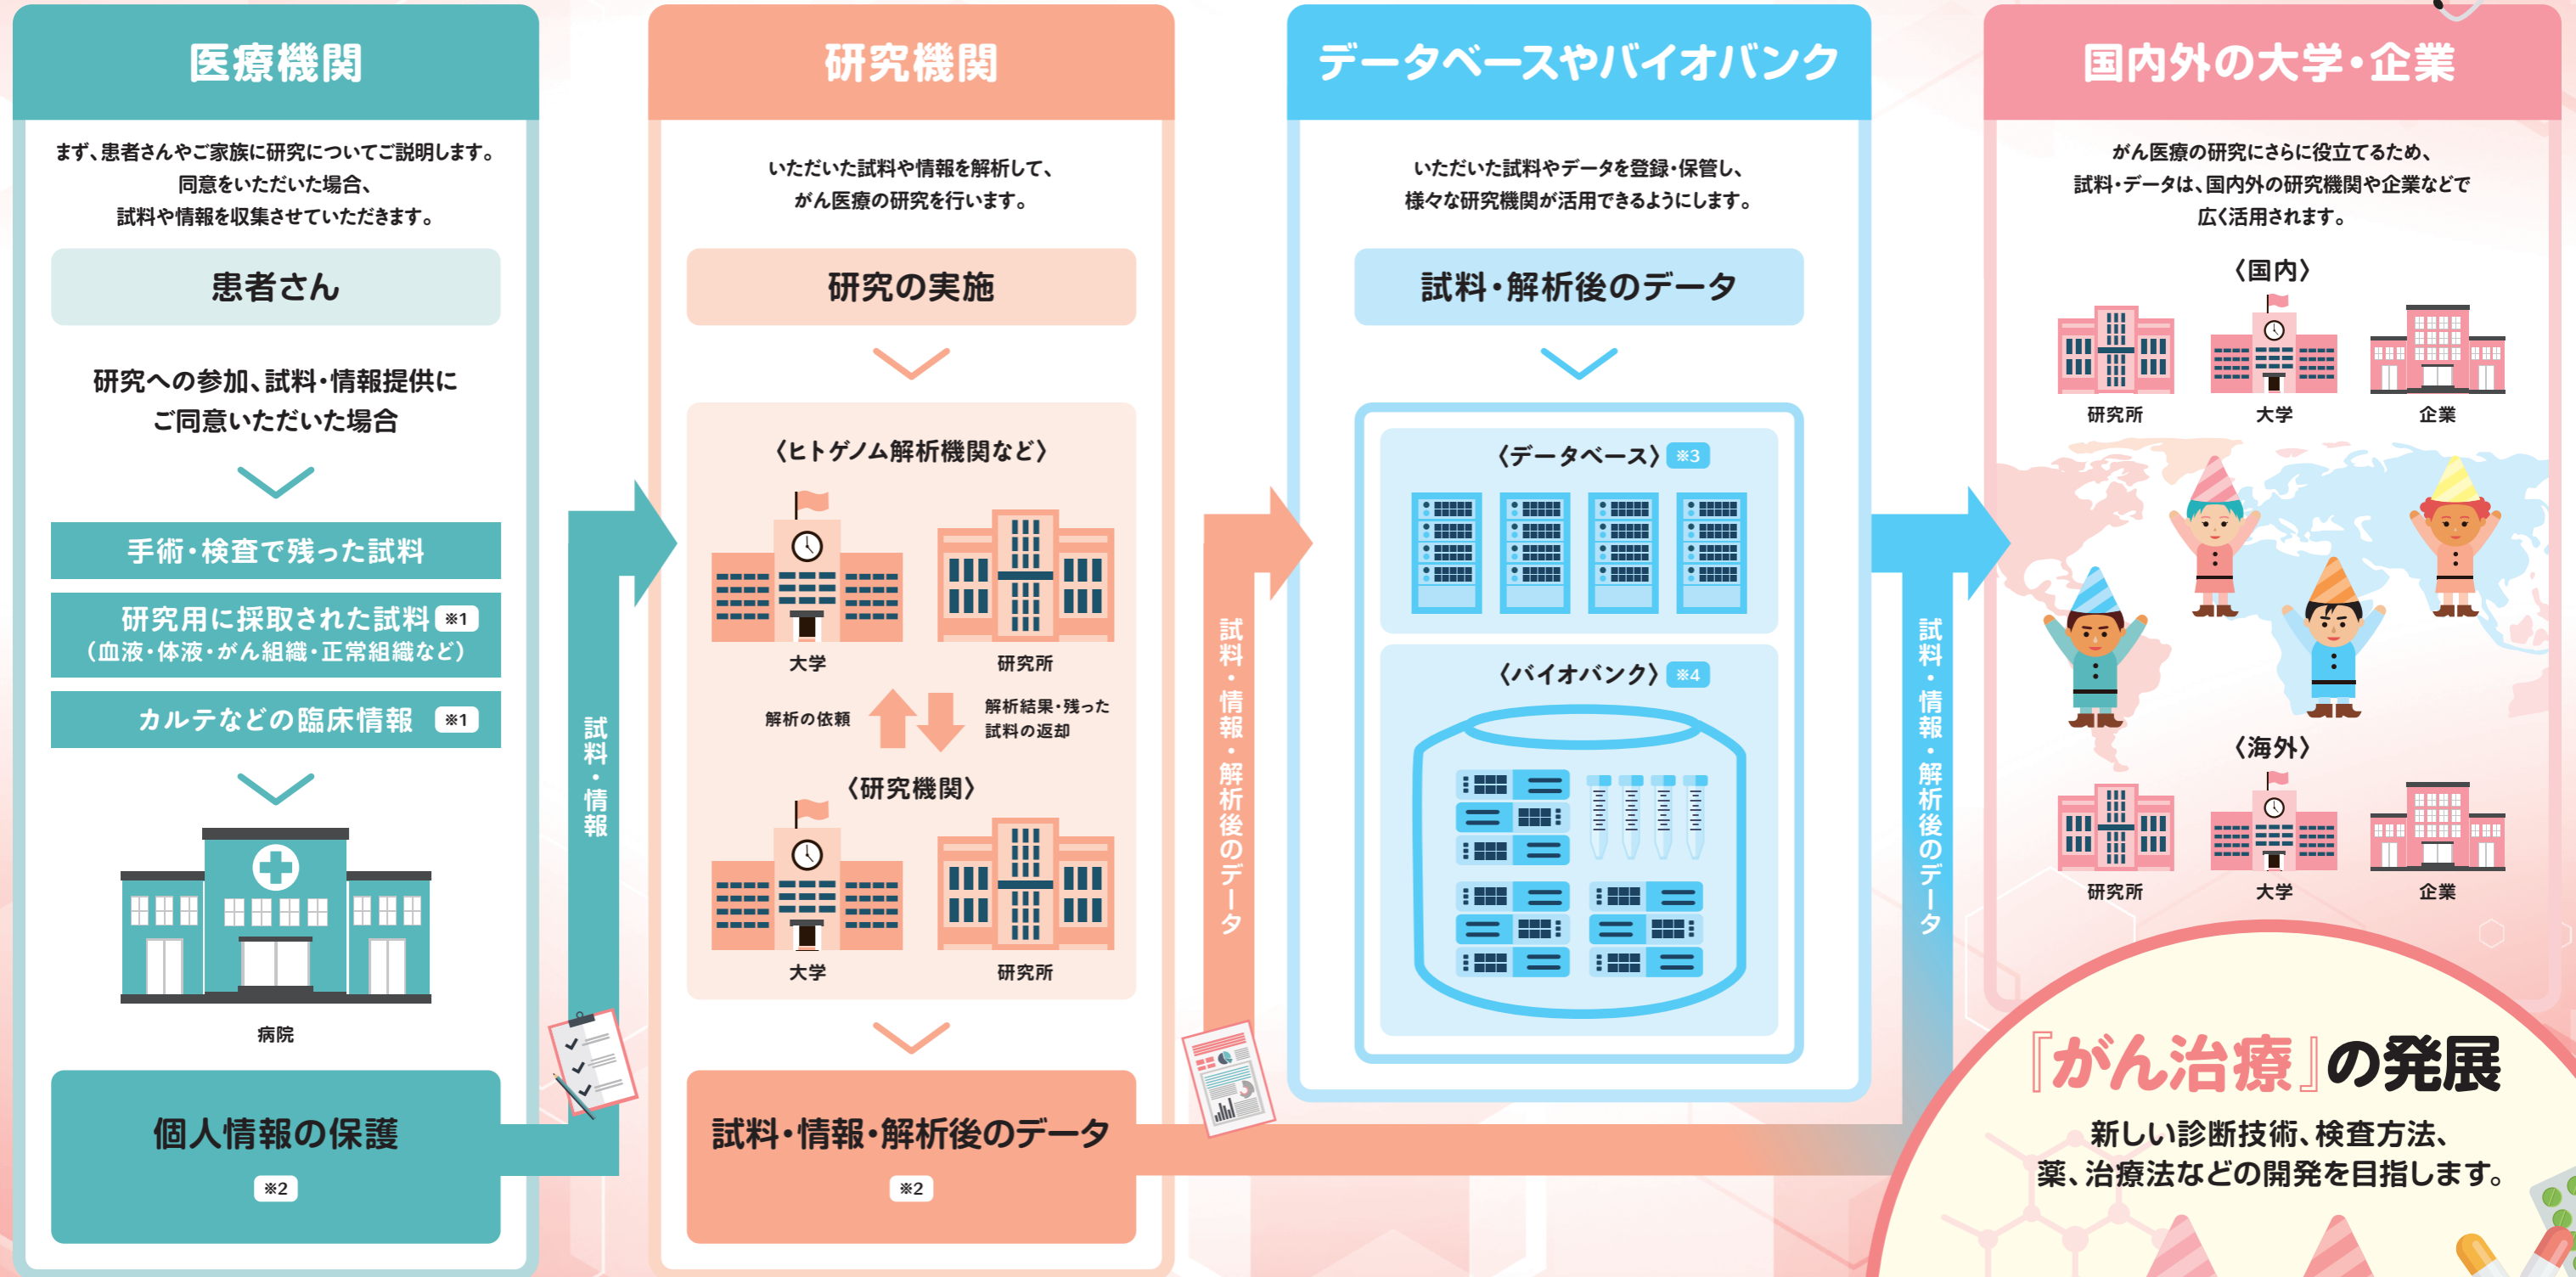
医療機関

まず、患者さんやご家族に研究についてご説明します。同意をいただいた場合、試料や情報を収集させていただきます。

患者さん

研究への参加、試料・情報提供にご同意いただいた場合

手術・検査で残った試料

研究用に採取された試料 ※1
（血液・体液・がん組織・正常組織など）

カルテなどの臨床情報 ※1

病院

個人情報の保護
※2

試料・情報

研究機関

いただいた試料や情報を解析して、がん医療の研究を行います。

研究の実施

〈ヒトゲノム解析機関など〉

大学

研究所

解析の依頼

解析結果・残った試料の返却

〈研究機関〉

大学

研究所

試料・情報・解析後のデータ
※2

試料・情報・解析後のデータ

データベースやバイオバンク

いただいた試料やデータを登録・保管し、様々な研究機関が活用できるようにします。

試料・解析後のデータ

〈データベース〉※3

〈バイオバンク〉※4

試料・情報・解析後のデータ

国内外の大学・企業

がん医療の研究にさらに役立てるため、試料・データは、国内外の研究機関や企業などで広く活用されます。

〈国内〉

研究所

大学

企業

〈海外〉

研究所

大学

企業

『がん治療』の発展

新しい診断技術、検査方法、薬、治療法などの開発を目指します。